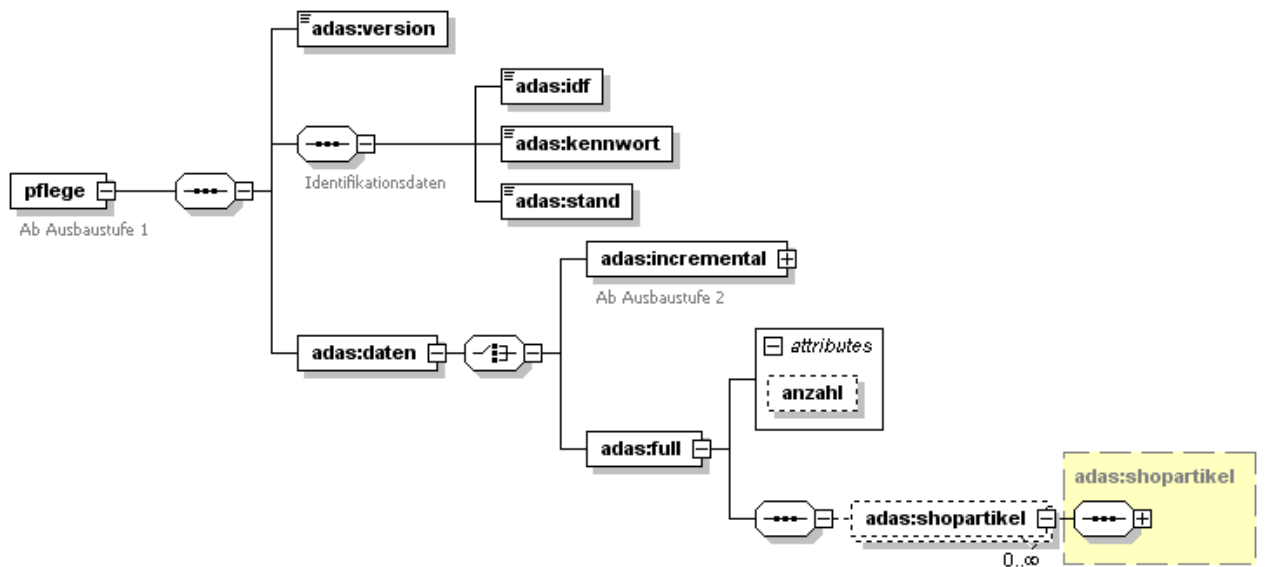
adas:version
adas:idf
adas:kennwort
Identifikationsdaten
adas:stand
pflege
Ab Ausbaustufe 1
adas:incremental
Ab Ausbaustufe 2
attributes
adas:daten
anzahl
adas:full
adas:shopartikel
adas:shopartikel
0..∞